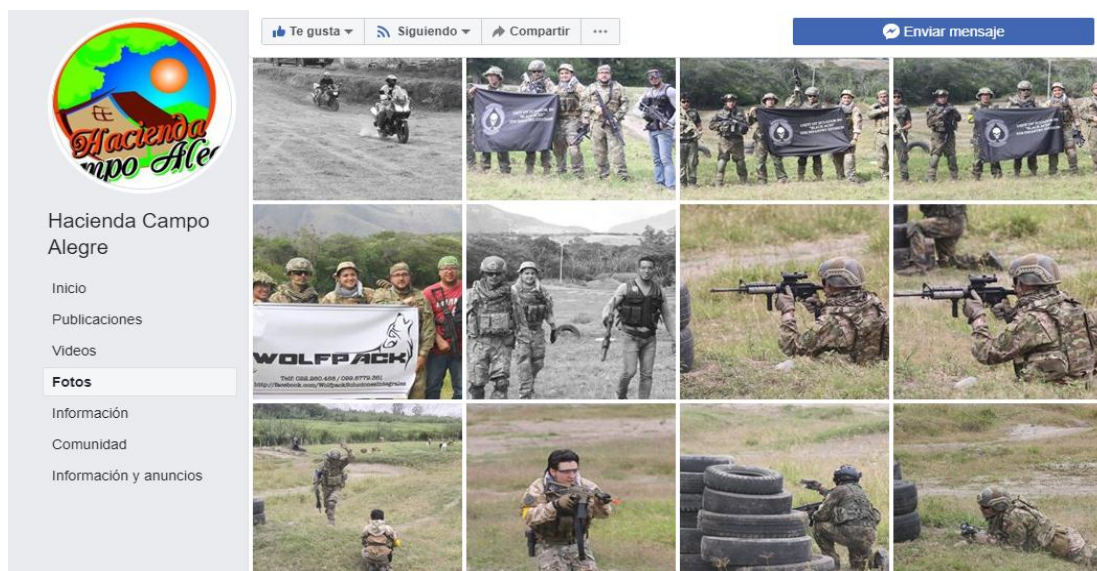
Te gusta ▾ Siguiendo ▾ Compartir ···

Enviar mensaje

Hacienda Campo Aleg

Hacienda Campo Alegre

Inicio

Publicaciones

Videos

Fotos

Información

Comunidad

Información y anuncios

WOLFPACK

Telf: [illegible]

http://facebook.com/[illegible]